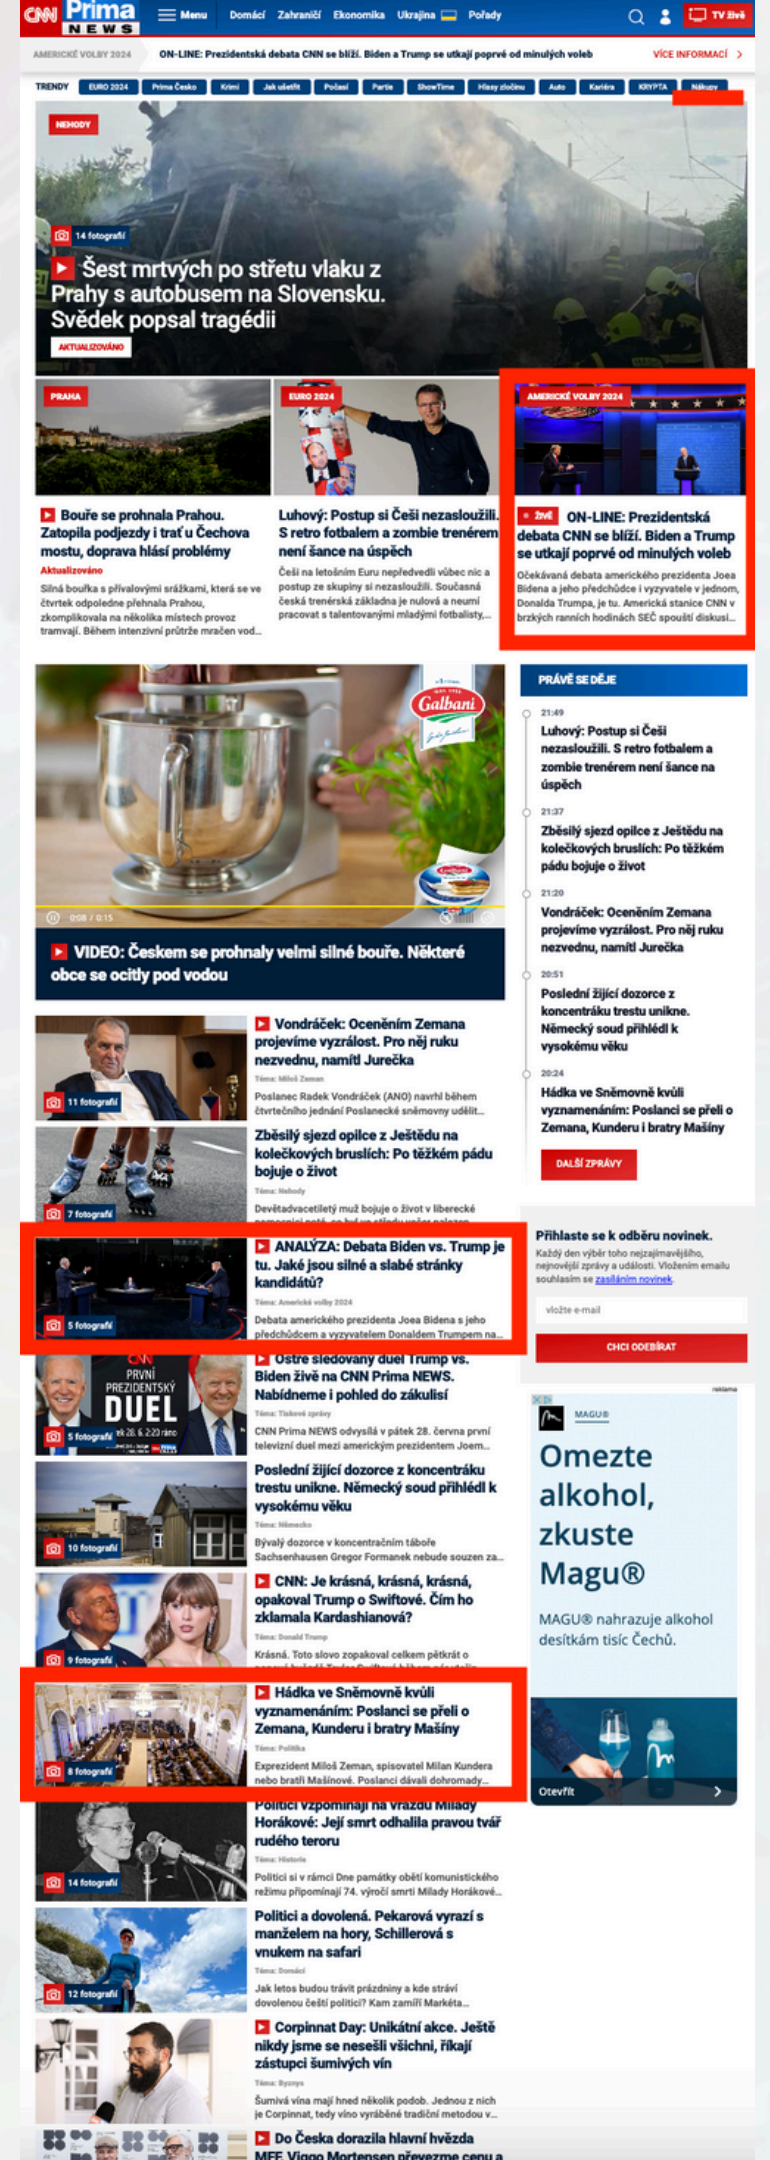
CNN Prima NEWS Menu Domácí Zahraničí Ekonomika Ukrajina Pořady TV živě

AMERICKÉ VOLBY 2024 ON-LINE: Prezidentská debata CNN se blíží. Biden a Trump se utkají poprvé od minulých voleb VÍCE INFORMACÍ

TRENDY EURO 2024 Prima Česko Krimi Jak ušetřit Počasí Partie ShowTime Hlasy zločinu Auto Kariéra KRYPTA Nákupy

NEHODY
14 fotografií
Šest mrtvých po střetu vlaku z Prahy s autobusem na Slovensku. Svědek popsal tragédii
AKTUALIZOVÁNO

PRAHA
Bouře se prohnala Prahou. Zatopila podjezdy i trať u Čechova mostu, doprava hlásí problémy
Aktualizováno
Silná bouřka s přívalovými srážkami, která se ve čtvrtek odpoledne přehnala Prahou, zkomplikovala na několika místech provoz tramvají. Během intenzivní průtrže mračen vod...

EURO 2024
Luhový: Postup si Češi nezasloužili. S retro fotbalem a zombie trenérem není šance na úspěch
Češi na letošním Euru nepředvedli vůbec nic a postup ze skupiny si nezasloužili. Současná česká trenérská základna je nulová a neumí pracovat s talentovanými mladými fotbalisty,...

AMERICKÉ VOLBY 2024
ŽIVĚ ON-LINE: Prezidentská debata CNN se blíží. Biden a Trump se utkají poprvé od minulých voleb
Očekávaná debata amerického prezidenta Joea Bidena a jeho předchůdce i vyzyvatele v jednom, Donalda Trumpa, je tu. Americká stanice CNN v brzkých ranních hodinách SEČ spouští diskusi...

Galbani
0:08 / 0:15
VIDEO: Českem se prohnaly velmi silné bouře. Některé obce se ocitly pod vodou

PRÁVĚ SE DĚJE
21:49
Luhový: Postup si Češi nezasloužili. S retro fotbalem a zombie trenérem není šance na úspěch
21:37
Zběsilý sjezd opilce z Ještědu na kolečkových bruslích: Po těžkém pádu bojuje o život
21:20
Vondráček: Oceněním Zemana projevíme vyzrálost. Pro něj ruku nezvednu, namítl Jurečka
20:51
Poslední žijící dozorce z koncentráku trestu unikne. Německý soud přihlédl k vysokému věku
20:24
Hádka ve Sněmovně kvůli vyznamenáním: Poslanci se přeli o Zemana, Kunderu i bratry Mašíny
DALŠÍ ZPRÁVY

11 fotografií
Vondráček: Oceněním Zemana projevíme vyzrálost. Pro něj ruku nezvednu, namítl Jurečka
Téma: Miloš Zeman
Poslanec Radek Vondráček (ANO) navrhl během čtvrtečního jednání Poslanecké sněmovny udělit...

7 fotografií
Zběsilý sjezd opilce z Ještědu na kolečkových bruslích: Po těžkém pádu bojuje o život
Téma: Nehody
Devětadvacetiletý muž bojuje o život v liberecké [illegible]

5 fotografií
ANALÝZA: Debata Biden vs. Trump je tu. Jaké jsou silné a slabé stránky kandidátů?
Téma: Americké volby 2024
Debata amerického prezidenta Joea Bidena s jeho předchůdcem a vyzyvatelem Donaldem Trumpem na...

Přihlaste se k odběru novinek.
Každý den výběr toho nejzajímavějšího, nejnovější zprávy a události. Vložením emailu souhlasím se zasíláním novinek.
vložte e-mail
CHCI ODEBÍRAT

CNN PRVNÍ PREZIDENTSKÝ DUEL
5 fotografií
Ostře sledovaný duel Trump vs. Biden živě na CNN Prima NEWS. Nabídneme i pohled do zákulisí
Téma: Tiskové zprávy
CNN Prima NEWS odvysílá v pátek 28. června první televizní duel mezi americkým prezidentem Joem...

reklama
MAGU®
Omezte alkohol, zkuste Magu®
MAGU® nahrazuje alkohol desítkám tisíc Čechů.
Otevřít

10 fotografií
Poslední žijící dozorce z koncentráku trestu unikne. Německý soud přihlédl k vysokému věku
Téma: Německo
Bývalý dozorce v koncentračním táboře Sachsenhausen Gregor Formanek nebude souzen za...

9 fotografií
CNN: Je krásná, krásná, krásná, opakoval Trump o Swiftové. Čím ho zklamala Kardashianová?
Téma: Donald Trump
Krásná. Toto slovo zopakoval celkem pětkrát o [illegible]

8 fotografií
Hádka ve Sněmovně kvůli vyznamenáním: Poslanci se přeli o Zemana, Kunderu i bratry Mašíny
Téma: Politika
Exprezident Miloš Zeman, spisovatel Milan Kundera nebo bratři Mašínové. Poslanci dávali dohromady...

14 fotografií
Politici vzpomínají na vraždu Milady Horákové: Její smrt odhalila pravou tvář rudého teroru
Téma: Historie
Politici si v rámci Dne památky obětí komunistického režimu připomínají 74. výročí smrti Milady Horákové...

12 fotografií
Politici a dovolená. Pekarová vyrazí s manželem na hory, Schillerová s vnukem na safari
Téma: Domácí
Jak letos budou trávit prázdniny a kde stráví dovolenou čeští politici? Kam zamíří Markéta...

Corpinnat Day: Unikátní akce. Ještě nikdy jsme se nesešli všichni, říkají zástupci šumivých vín
Téma: Byznys
Šumivá vína mají hned několik podob. Jednou z nich je Corpinnat, tedy víno vyráběné tradiční metodou v...

Do Česka dorazila hlavní hvězda MFF. Viggo Mortensen převezme cenu a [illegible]